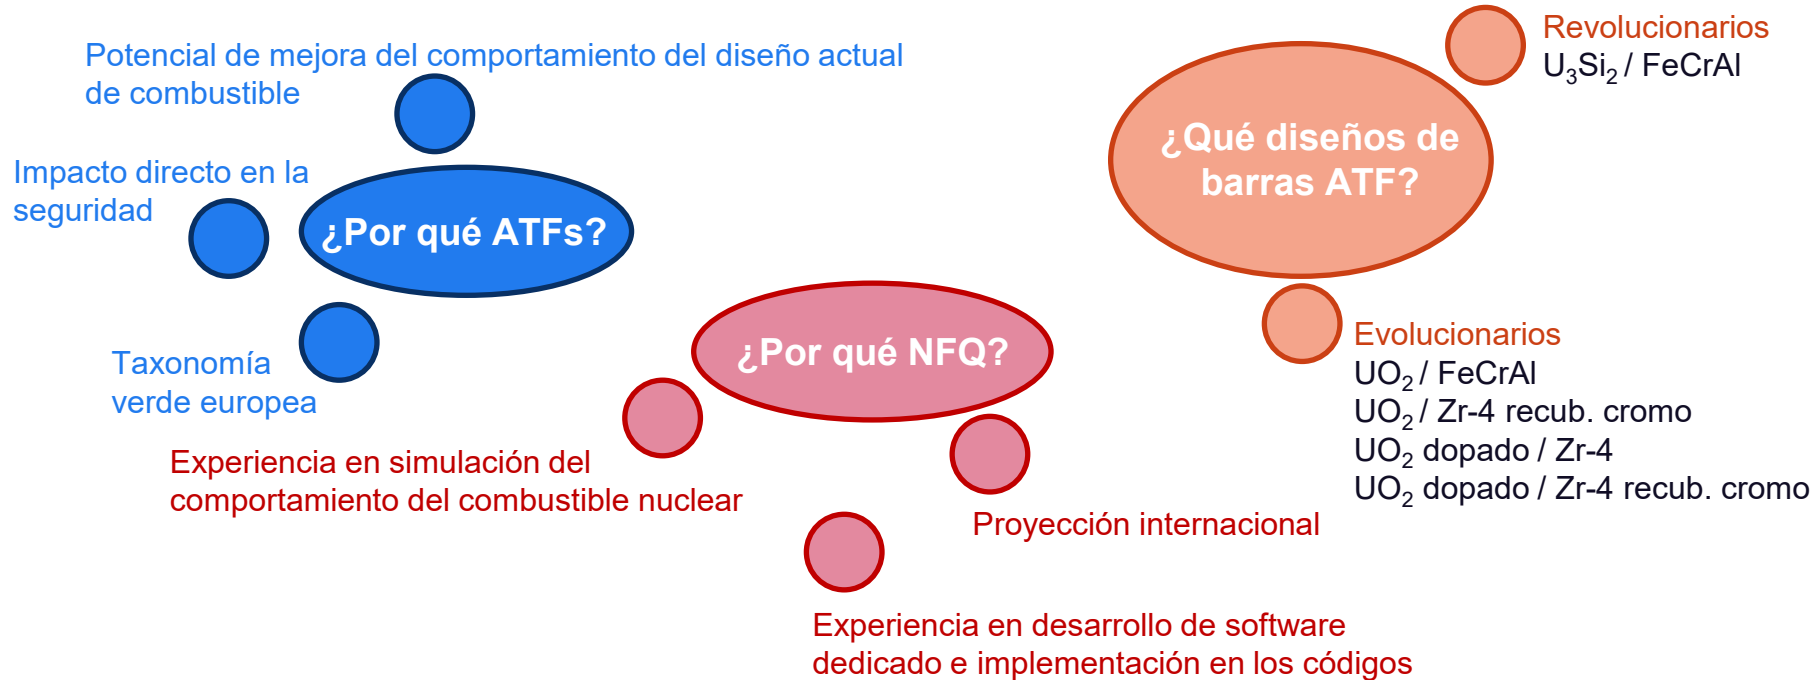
Potencial de mejora del comportamiento del diseño actual de combustible

Impacto directo en la seguridad

¿Por qué ATFs?

Taxonomía verde europea

Revolucionarios
$U_3Si_2$ / FeCrAl

¿Qué diseños de barras ATF?

Evolucionarios
$UO_2$ / FeCrAl
$UO_2$ / Zr-4 recub. cromo
$UO_2$ dopado / Zr-4
$UO_2$ dopado / Zr-4 recub. cromo

¿Por qué NFQ?

Experiencia en simulación del comportamiento del combustible nuclear

Proyección internacional

Experiencia en desarrollo de software dedicado e implementación en los códigos